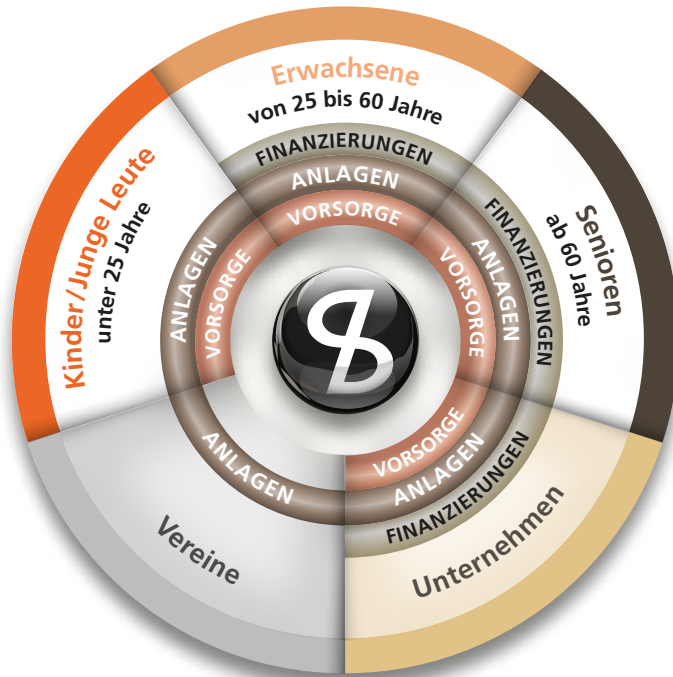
Erwachsene
von 25 bis 60 Jahre

Senioren
ab 60 Jahre

Unternehmen

Vereine

Kinder/Junge Leute
unter 25 Jahre

FINANZIERUNGEN
ANLAGEN
VORSORGE

FINANZIERUNGEN
ANLAGEN
VORSORGE

FINANZIERUNGEN
ANLAGEN
VORSORGE

ANLAGEN

ANLAGEN
VORSORGE